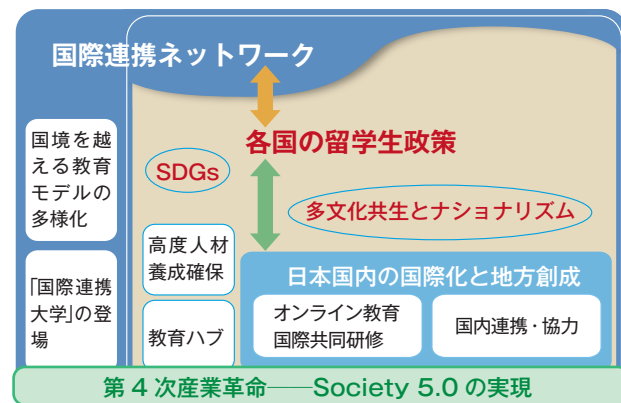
国際連携ネットワーク

各国の留学生政策

SDGs

多文化共生とナショナリズム

国境を越える教育モデルの多様化

「国際連携大学」の登場

高度人材養成確保

教育ハブ

日本国内の国際化と地方創成

オンライン教育
国際共同研修

国内連携・協力

第４次産業革命──Society 5.0 の実現